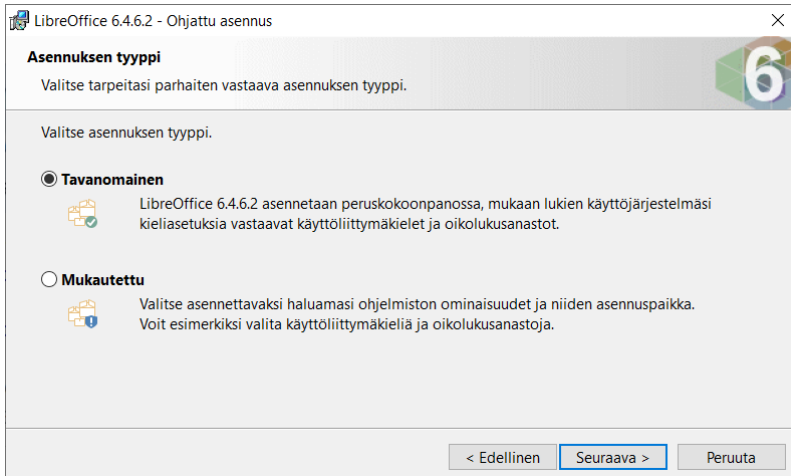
LibreOffice 6.4.6.2 - Ohjattu asennus

Asennuksen tyyppi

Valitse tarpeitasi parhaiten vastaava asennuksen tyyppi.

6

Valitse asennuksen tyyppi.

Tavanomainen

LibreOffice 6.4.6.2 asennetaan peruskokoonpanossa, mukaan lukien käyttöjärjestelmäsi kieliasetuksia vastaavat käyttöliittymäkielet ja oikolukusanastot.

Mukautettu

Valitse asennettavaksi haluamasi ohjelmiston ominaisuudet ja niiden asennuspaikka. Voit esimerkiksi valita käyttöliittymäkieliä ja oikolukusanastoja.

< Edellinen

Seuraava >

Peruuta